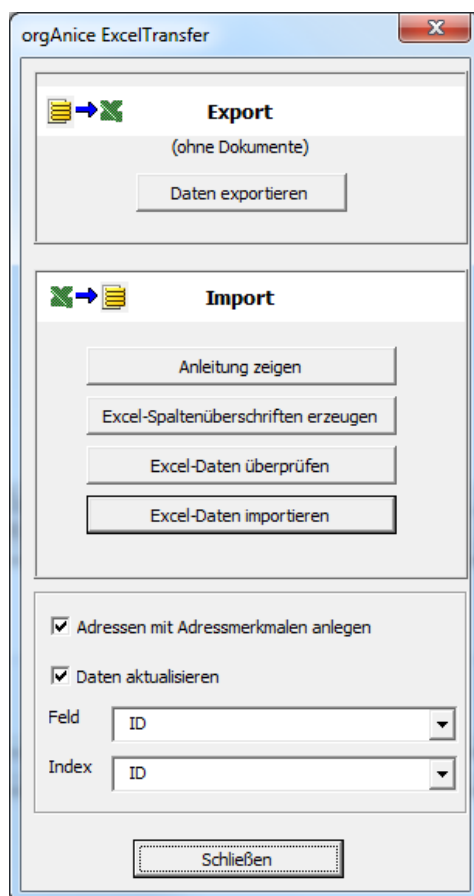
orgAnice ExcelTransfer

X

Export

(ohne Dokumente)

Daten exportieren

Import

Anleitung zeigen

Excel-Spaltenüberschriften erzeugen

Excel-Daten überprüfen

Excel-Daten importieren

Adressen mit Adressmerkmalen anlegen

Daten aktualisieren

Feld ID

Index ID

Schließen